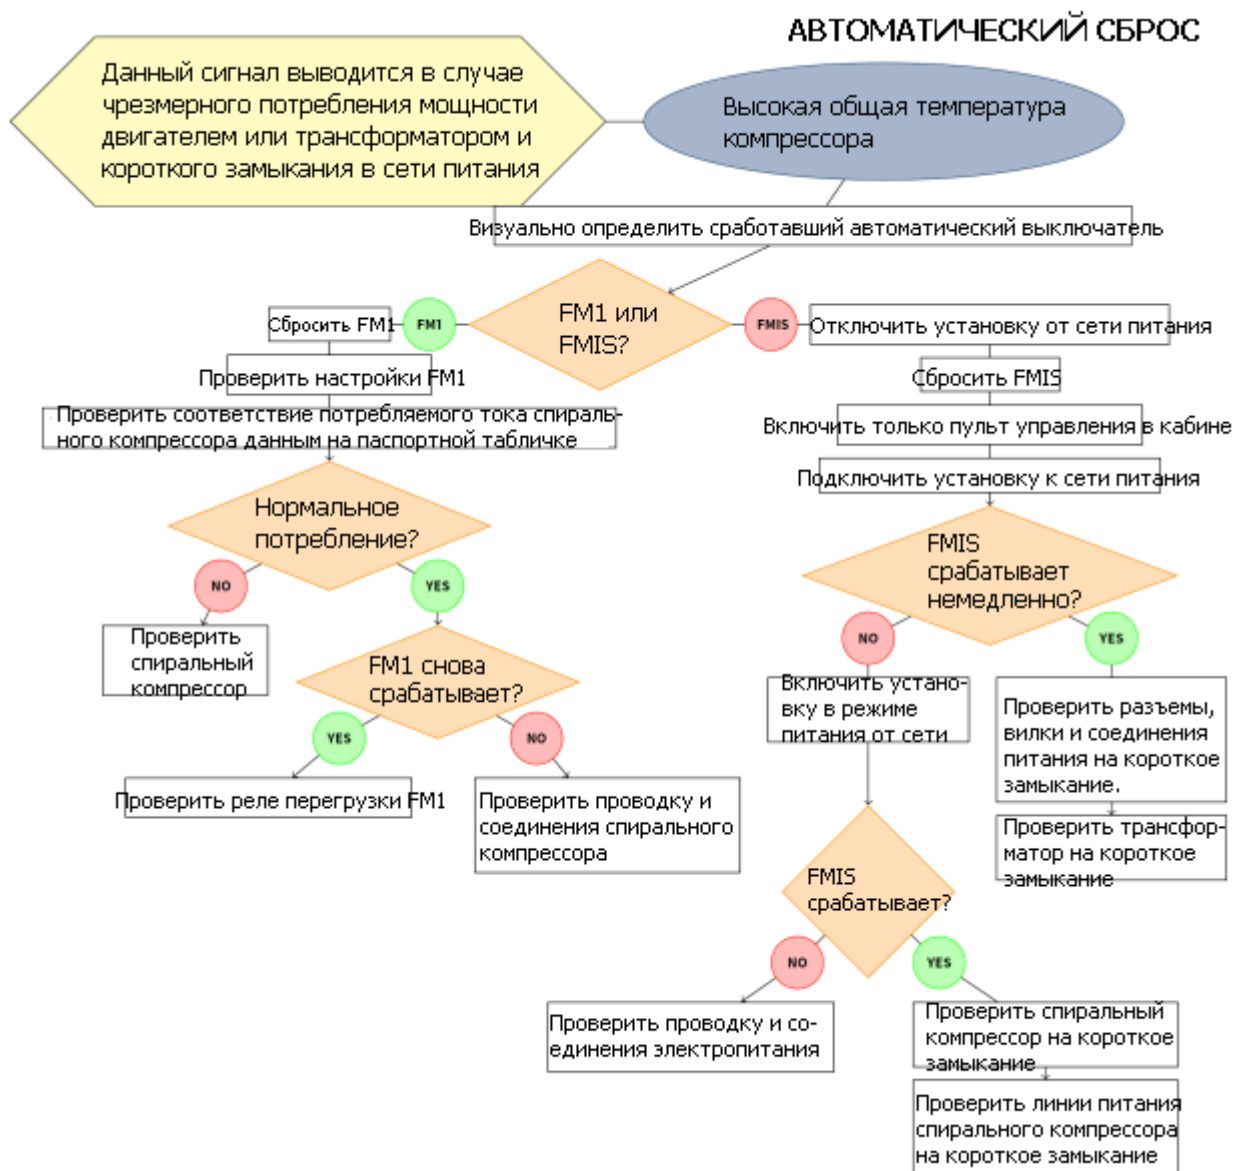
АВТОМАТИЧЕСКИЙ СБРОС

Данный сигнал выводится в случае чрезмерного потребления мощности двигателем или трансформатором и короткого замыкания в сети питания

Высокая общая температура компрессора

Визуально определить сработавший автоматический выключатель

FM1 или FMIS?

FM1

Сбросить FM1

Проверить настройки FM1

Проверить соответствие потребляемого тока спирального компрессора данным на паспортной табличке

Нормальное потребление?

NO

Проверить спиральный компрессор

YES

FM1 снова срабатывает?

YES

Проверить реле перегрузки FM1

NO

Проверить проводку и соединения спирального компрессора

FMIS

Отключить установку от сети питания

Сбросить FMIS

Включить только пульт управления в кабине

Подключить установку к сети питания

FMIS срабатывает немедленно?

NO

Включить установку в режиме питания от сети

FMIS срабатывает?

NO

Проверить проводку и соединения электропитания

YES

Проверить спиральный компрессор на короткое замыкание

Проверить линии питания спирального компрессора на короткое замыкание

YES

Проверить разъемы, вилки и соединения питания на короткое замыкание.

Проверить трансформатор на короткое замыкание